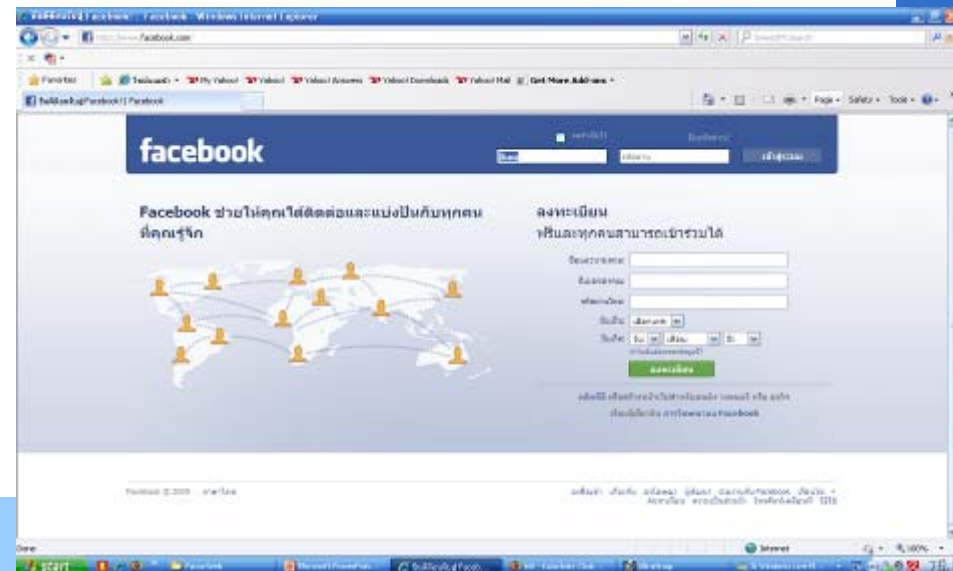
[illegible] Facebook - Windows Internet Explorer

http://www.facebook.com

Favorites

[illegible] Facebook | Facebook

Page · Safety · Tools ·

facebook

Facebook ช่วยให้คุณได้ติดต่อและแบ่งปันกับทุกคนที่คุณรู้จัก

ลงทะเบียน
ฟรีและทุกคนสามารถเข้าร่วมได้

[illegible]

เข้าสู่ระบบ

ลงทะเบียน

Facebook © 2009 · ภาษาไทย

Done

Internet

100%

start